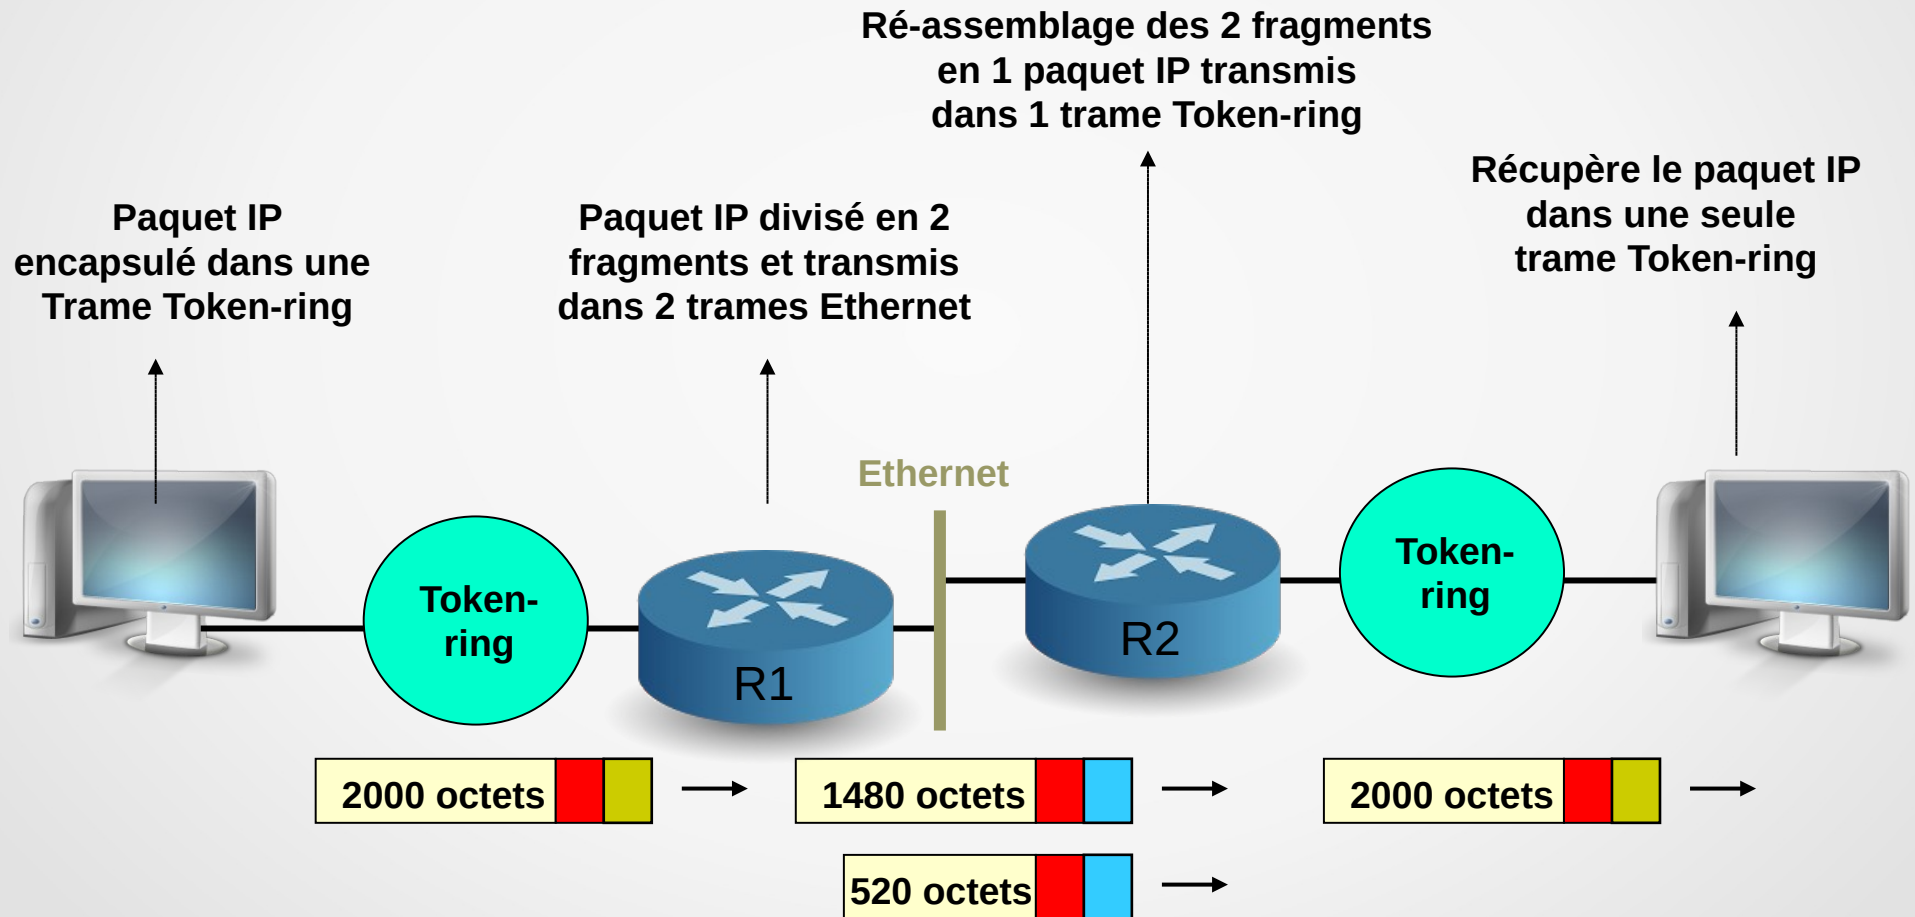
Ré-assemblage des 2 fragments en 1 paquet IP transmis dans 1 trame Token-ring

Paquet IP encapsulé dans une Trame Token-ring

Paquet IP divisé en 2 fragments et transmis dans 2 trames Ethernet

Récupère le paquet IP dans une seule trame Token-ring

Ethernet

Token-ring

R1

R2

Token-ring

2000 octets

1480 octets

2000 octets

520 octets